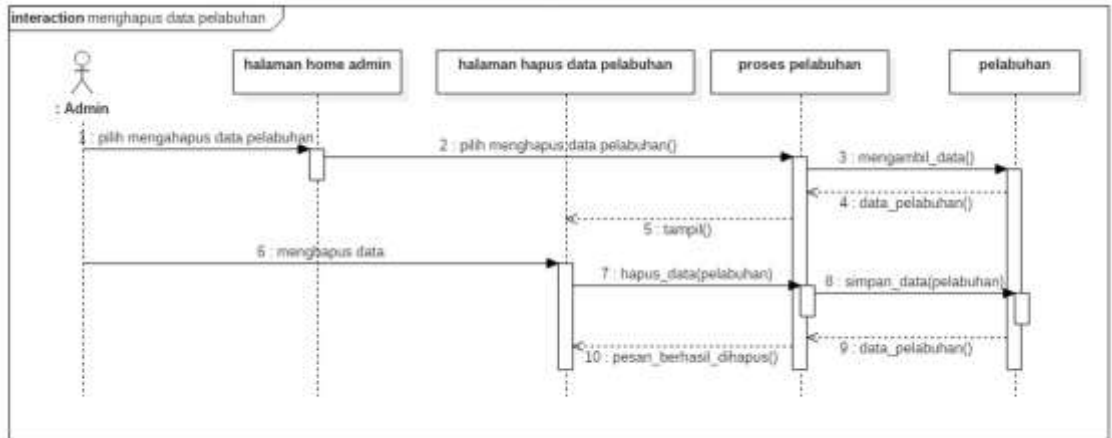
interaction menghapus data pelabuhan

: Admin

halaman home admin

halaman hapus data pelabuhan

proses pelabuhan

pelabuhan

1 : pilih mengahapus data pelabuhan

2 : pilih menghapus data pelabuhan()

3 : mengambil_data()

4 : data_pelabuhan()

5 : tampil()

6 : menghapus data

7 : hapus_data(pelabuhan)

8 : simpan_data(pelabuhan)

9 : data_pelabuhan()

10 : pesan_berhasil_dihapus()